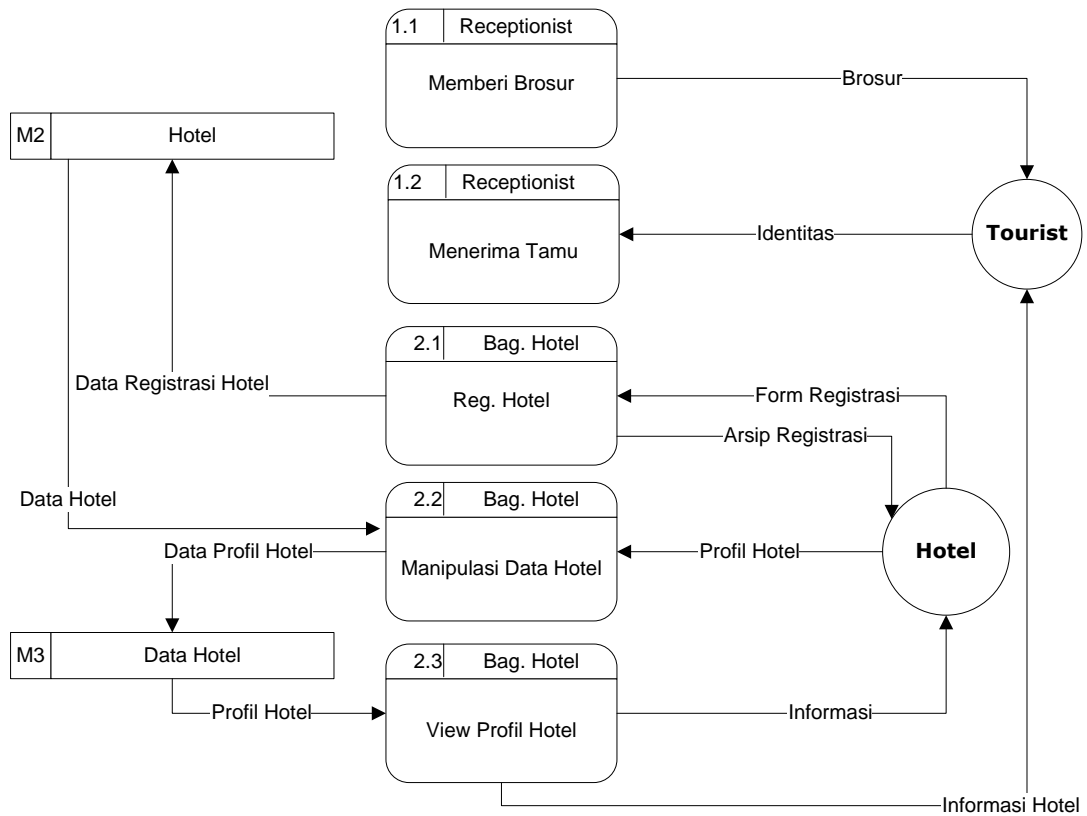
1.1 Receptionist

Memberi Brosur

Brosur

M2 Hotel

1.2 Receptionist

Menerima Tamu

Identitas

Tourist

2.1 Bag. Hotel

Data Registrasi Hotel

Reg. Hotel

Form Registrasi

Arsip Registrasi

Data Hotel

2.2 Bag. Hotel

Data Profil Hotel

Manipulasi Data Hotel

Profil Hotel

Hotel

M3 Data Hotel

2.3 Bag. Hotel

Profil Hotel

View Profil Hotel

Informasi

Informasi Hotel